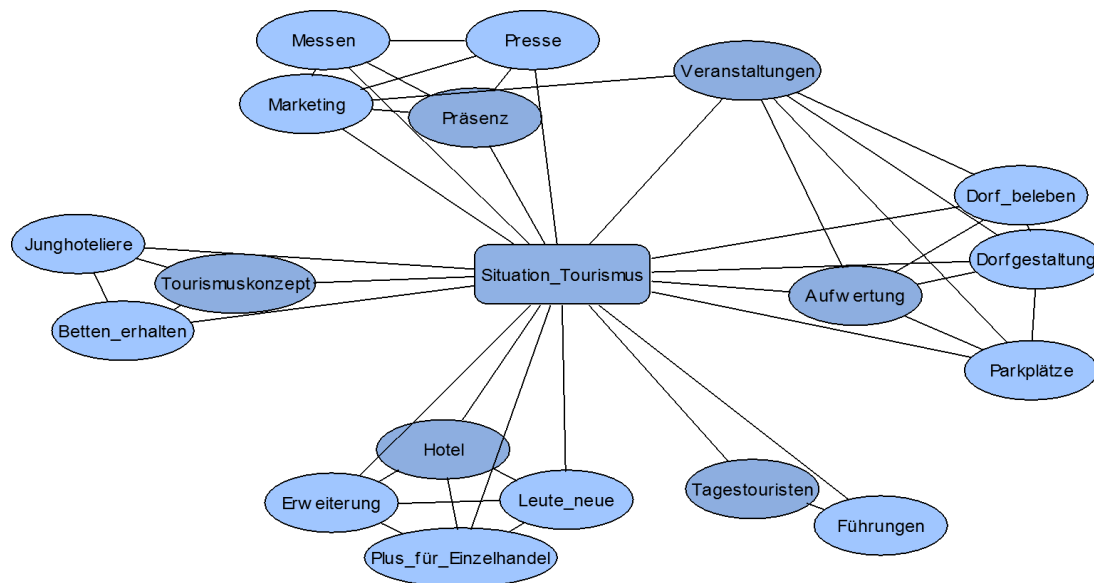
Messen

Presse

Veranstaltungen

Marketing

Präsenz

Dorf_beleben

Junghoteliere

Dorfgestaltung

Situation_Tourismus

Tourismuskonzept

Aufw ertung

Betten_erhalten

Parkplätze

Hotel

Tagestouristen

Erw eiterung

Leute_neue

Führungen

Plus_für_Einzelhandel